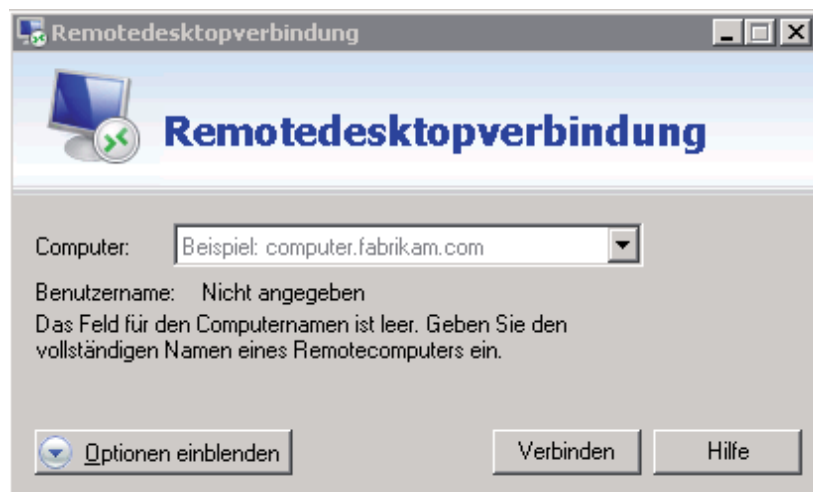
Remotedesktopverbindung

Remotedesktopverbindung

Computer: Beispiel: computer.fabrikam.com

Benutzername: Nicht angegeben

Das Feld für den Computernamen ist leer. Geben Sie den vollständigen Namen eines Remotecomputers ein.

Optionen einblenden

Verbinden

Hilfe